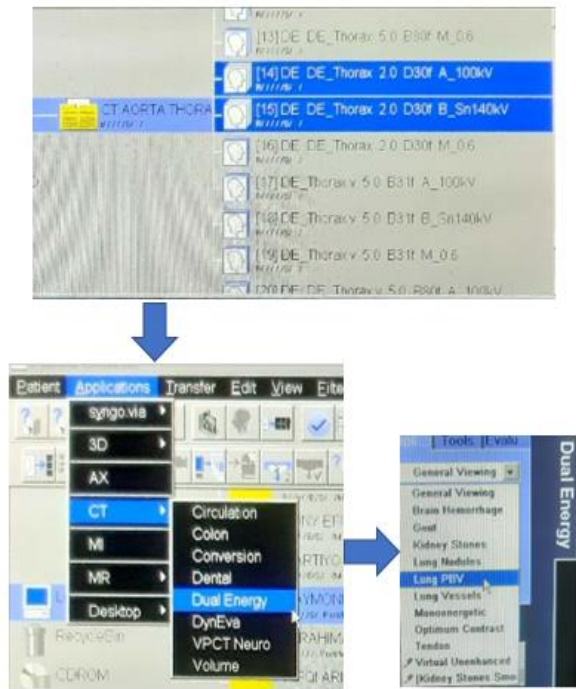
[13] DE DE_Thorax 5.0 B30f M_0.6

[14] DE DE_Thorax 2.0 D30f A_100kV

CT AORTA THORA

[15] DE DE_Thorax 2.0 D30f B_Sn140kV

[16] DE DE_Thorax 2.0 D30f M_0.6

[17] DE_Thorax 5.0 B31f A_100kV

[18] DE_Thorax 5.0 B31f B_Sn140kV

[19] DE_Thorax 5.0 B31f M_0.6

[20] DE DE_Thorax 5.0 B80f A_100kV

Patient Applications Transfer Edit View Filte

syngo.via

3D

AX

CT

MI

MR

Desktop

Circulation

Colon

Conversion

Dental

Dual Energy

DynEva

VPCT Neuro

Volume

RecycleBin

CDROM

Tools Evalu

Dual Energy

General Viewing

General Viewing

Brain Hemorrhage

Gout

Kidney Stones

Lung Nodules

Lung PBV

Lung Vessels

Monoenergetic

Optimum Contrast

Tendon

Virtual Unenhanced

Kidney Stones Smo